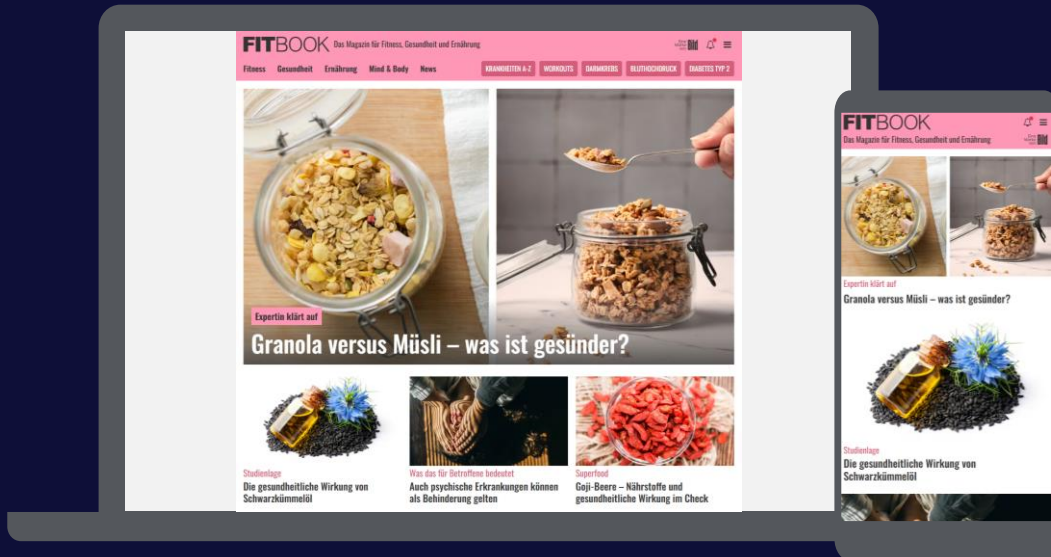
FITBOOK Das Magazin für Fitness, Gesundheit und Ernährung

Fitness Gesundheit Ernährung Mind & Body News

KRANKHEITEN A-Z WORKOUTS DARMKREBS BLUTHOCHDRUCK DIABETES TYP 2

Expertin klärt auf

Granola versus Müsli – was ist gesünder?

Studienlage

Die gesundheitliche Wirkung von Schwarzkümmelöl

Was das für Betroffene bedeutet

Auch psychische Erkrankungen können als Behinderung gelten

Superfood

Goji-Beere – Nährstoffe und gesundheitliche Wirkung im Check

FITBOOK

Das Magazin für Fitness, Gesundheit und Ernährung

Expertin klärt auf

Granola versus Müsli – was ist gesünder?

Studienlage

Die gesundheitliche Wirkung von Schwarzkümmelöl